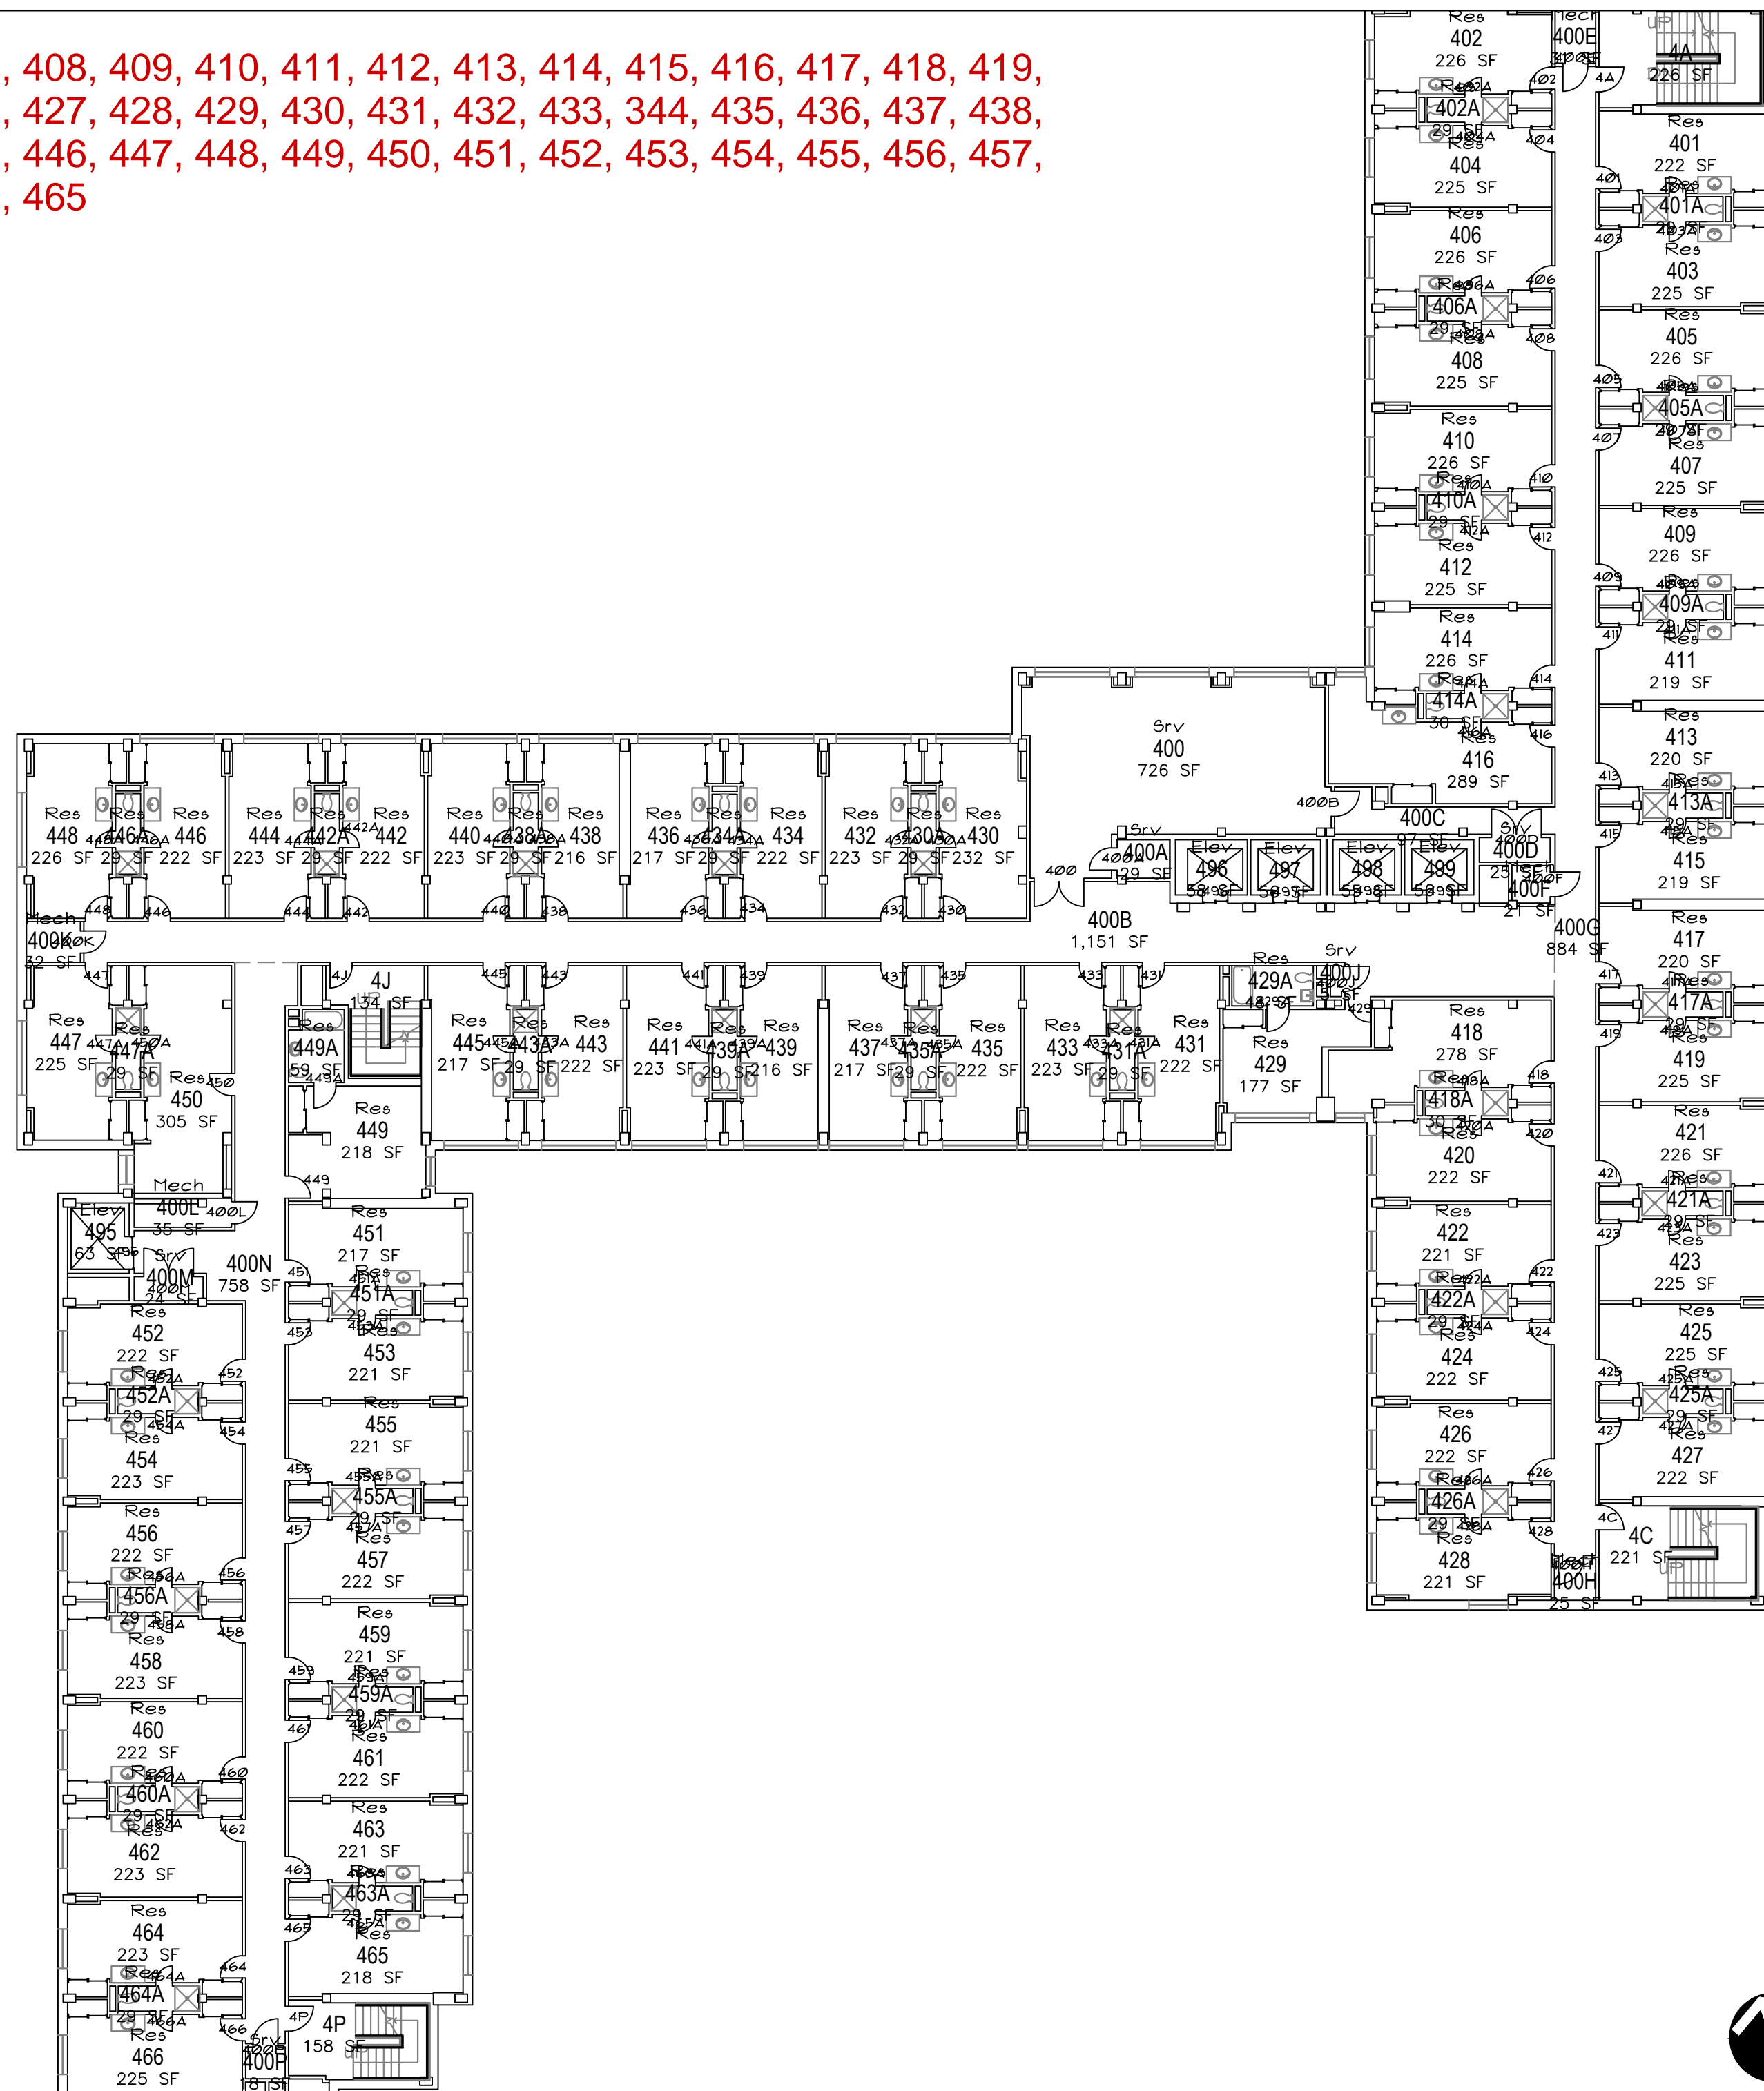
, 408, 409, 410, 411, 412, 413, 414, 415, 416, 417, 418, 419,
, 427, 428, 429, 430, 431, 432, 433, 344, 435, 436, 437, 438,
, 446, 447, 448, 449, 450, 451, 452, 453, 454, 455, 456, 457,
, 465

Res 402 226 SF
Mech 400E
4A 226 SF
402A 29 SF
Res 401 222 SF
Res 404 225 SF
401A 29 SF
Res 403 225 SF
Res 406 226 SF
406A 29 SF
Res 405 226 SF
Res 408 225 SF
405A 29 SF
Res 407 225 SF
Res 410 226 SF
410A 29 SF
Res 409 226 SF
Res 412 225 SF
409A 29 SF
Res 411 219 SF
Res 414 226 SF
414A 30 SF
Res 413 220 SF
Res 416 289 SF
413A 29 SF
Res 415 219 SF
Srv 400 726 SF
400B
400C 97 SF
Srv 400D 25 SF
Mech 400F 21 SF
400G 884 SF
Res 448 226 SF
446A 29 SF
Res 446 222 SF
Res 444 223 SF
442A 29 SF
Res 442 222 SF
Res 440 223 SF
438A 29 SF
Res 438 216 SF
Res 436 217 SF
434A 29 SF
Res 434 222 SF
Res 432 223 SF
430A 29 SF
Res 430 232 SF
Srv 400A 29 SF
Elev 496 58 SF
Elev 497 58 SF
Elev 498 58 SF
Elev 499 58 SF
Mech 400K 32 SF
400B 1,151 SF
Res 429A 48 SF
Srv 400J 5 SF
Res 417 220 SF
417A 29 SF
Res 419 225 SF
Res 447 225 SF
447A 29 SF
Res 450 305 SF
4J 134 SF
Res 449A 59 SF
Res 449 218 SF
Res 445 217 SF
443A 29 SF
Res 443 222 SF
Res 441 223 SF
439A 29 SF
Res 439 216 SF
Res 437 217 SF
435A 29 SF
Res 435 222 SF
Res 433 223 SF
431A 29 SF
Res 431 222 SF
Res 429 177 SF
Res 418 278 SF
418A 30 SF
Res 420 222 SF
Res 421 226 SF
421A 29 SF
Res 423 225 SF
Res 422 221 SF
422A 29 SF
Res 424 222 SF
Res 425 225 SF
425A 29 SF
Res 427 222 SF
Res 426 222 SF
426A 29 SF
Res 428 221 SF
4C 221 SF
UP
Mech 400H 25 SF
Mech 400L 35 SF
Elev 495 63 SF
Srv 400M 24 SF
400N 758 SF
Res 451 217 SF
451A 29 SF
Res 453 221 SF
Res 452 222 SF
452A 29 SF
Res 454 223 SF
Res 455 221 SF
455A 29 SF
Res 457 222 SF
Res 456 222 SF
456A 29 SF
Res 458 223 SF
Res 459 221 SF
459A 29 SF
Res 461 222 SF
Res 460 222 SF
460A 29 SF
Res 462 223 SF
Res 463 221 SF
463A 29 SF
Res 465 218 SF
Res 464 223 SF
464A 29 SF
Res 466 225 SF
Srv 400P 18 SF
4P 158 SF